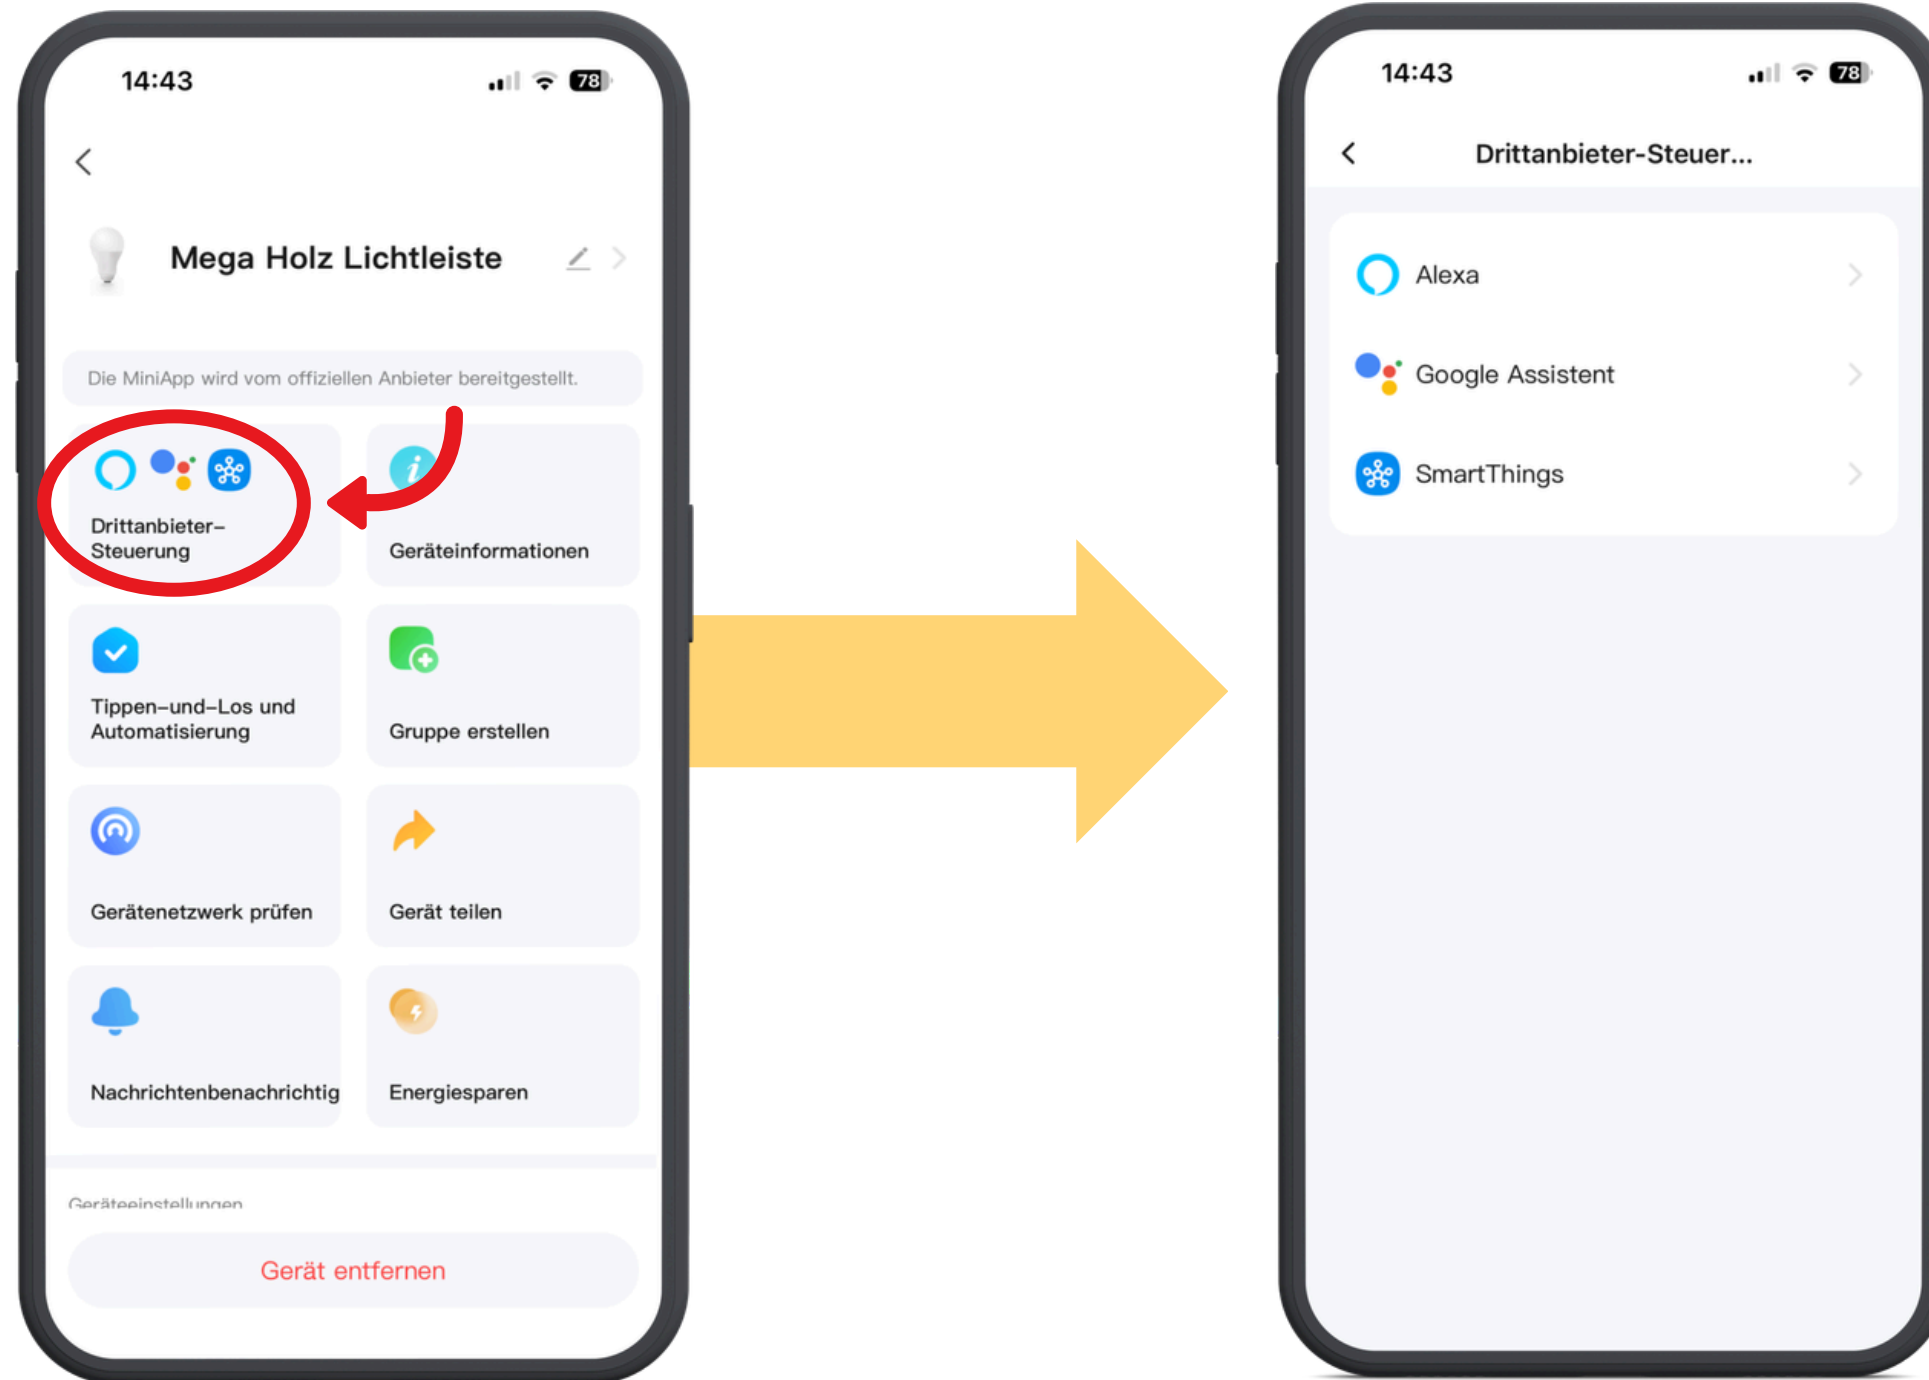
14:43

78

Mega Holz Lichtleiste

Die MiniApp wird vom offiziellen Anbieter bereitgestellt.

Drittanbieter-Steuerung

Geräteinformationen

Tippen-und-Los und Automatisierung

Gruppe erstellen

Gerätenetzwerk prüfen

Gerät teilen

Nachrichtenbenachrichtig

Energiesparen

Geräteeinstellungen

Gerät entfernen

14:43

78

Drittanbieter-Steuer...

Alexa

Google Assistent

SmartThings